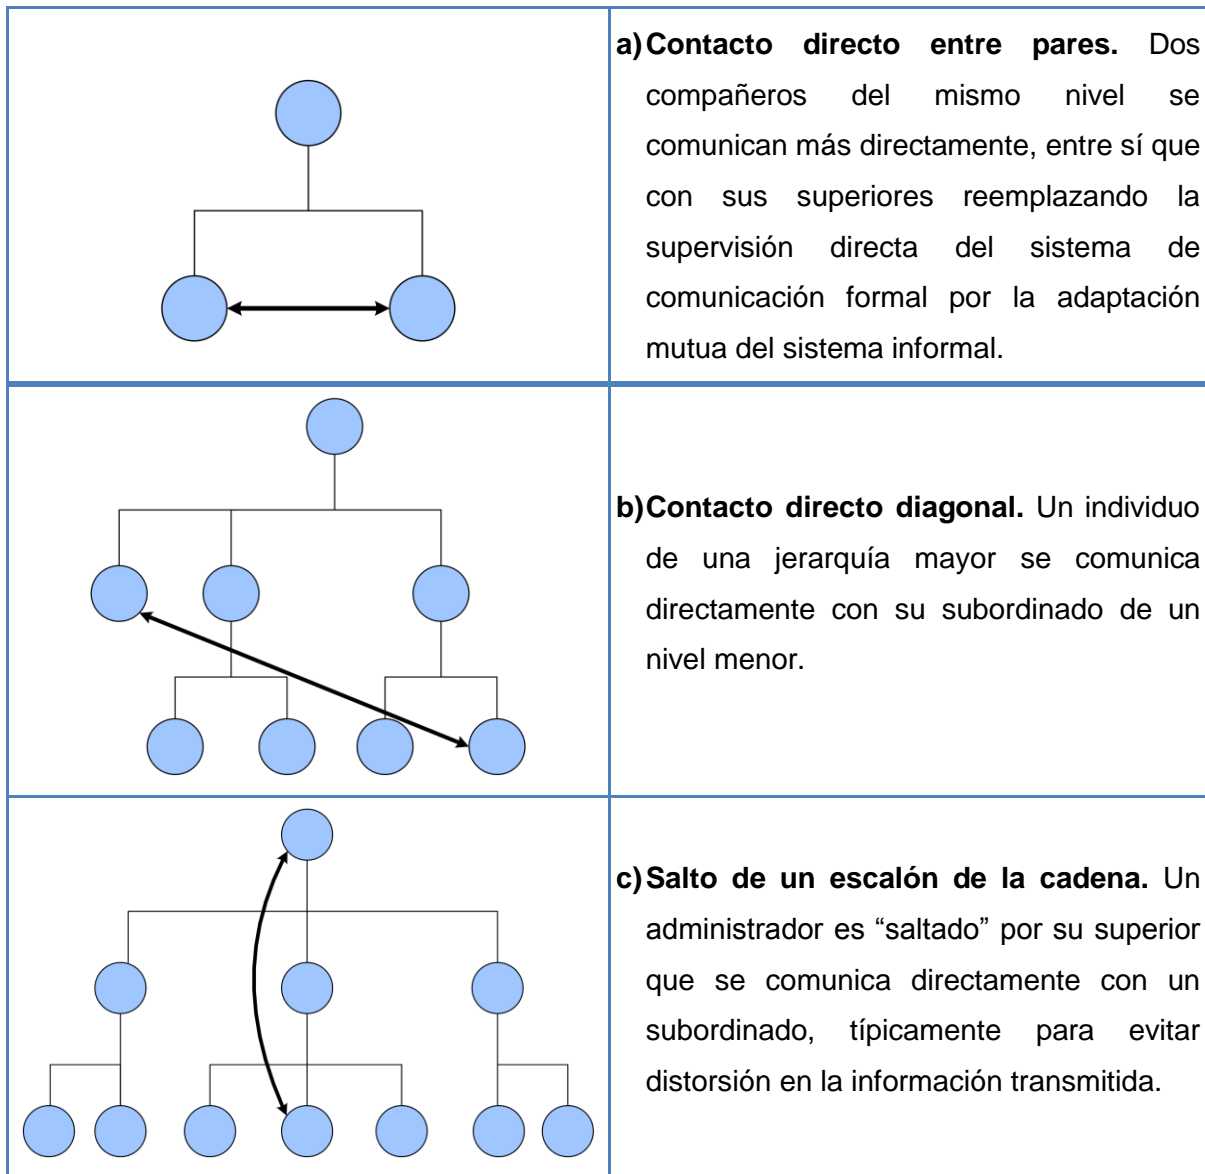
| | |
|---|---|
| | a) **Contacto directo entre pares.** Dos compañeros del mismo nivel se comunican más directamente, entre sí que con sus superiores reemplazando la supervisión directa del sistema de comunicación formal por la adaptación mutua del sistema informal. |
| | b) **Contacto directo diagonal.** Un individuo de una jerarquía mayor se comunica directamente con su subordinado de un nivel menor. |
| | c) **Salto de un escalón de la cadena.** Un administrador es "saltado" por su superior que se comunica directamente con un subordinado, típicamente para evitar distorsión en la información transmitida. |